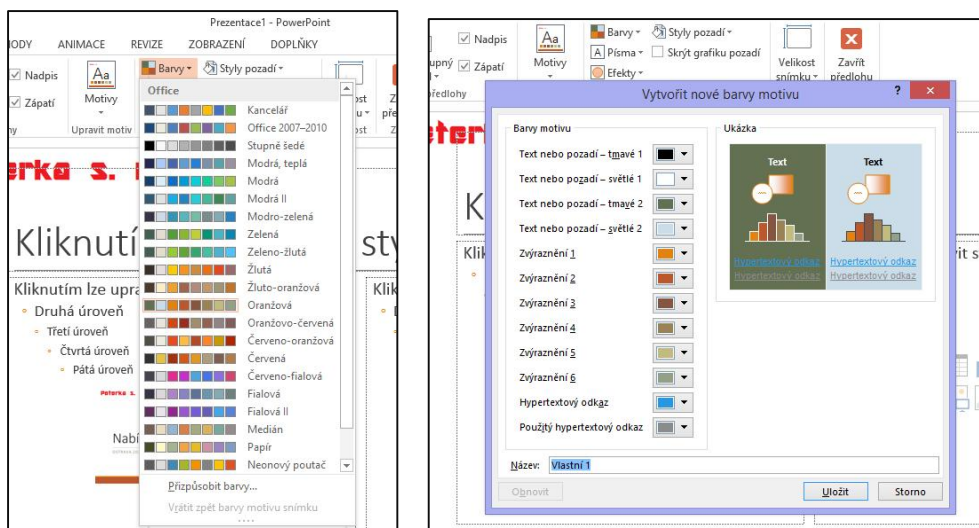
Prezentace1 - PowerPoint

HODY ANIMACE REVIZE ZOBRAZENÍ DOPLŇKY

Nadpis
Zápatí
Motivy
Upravit motiv
Barvy
Styly pozadí

Office
Kancelář
Office 2007–2010
Stupně šedé
Modrá, teplá
Modrá
Modrá II
Modro-zelená
Zelená
Zeleno-žlutá
Žlutá
Žluto-oranžová
Oranžová
Oranžovo-červená
Červeno-oranžová
Červená
Červeno-fialová
Fialová
Fialová II
Medián
Papír
Neonový poutač
Přizpůsobit barvy...
Vrátit zpět barvy motivu snímku

Kliknutí
sty
Kliknutím lze upra
Druhá úroveň
Třetí úroveň
Čtvrtá úroveň
Pátá úroveň
Nabí

Nadpis
Zápatí
Motivy
Barvy
Styly pozadí
Písma
Skrýt grafiku pozadí
Efekty
Velikost snímku
Zavřít předlohu
předlohy

Vytvořit nové barvy motivu

Barvy motivu
Text nebo pozadí – tmavé 1
Text nebo pozadí – světlé 1
Text nebo pozadí – tmavé 2
Text nebo pozadí – světlé 2
Zvýraznění 1
Zvýraznění 2
Zvýraznění 3
Zvýraznění 4
Zvýraznění 5
Zvýraznění 6
Hypertextový odkaz
Použitý hypertextový odkaz

Ukázka
Text
Text
Hypertextový odkaz
Hypertextový odkaz
Hypertextový odkaz
Hypertextový odkaz

Název: Vlastní 1

Obnovit
Uložit
Storno